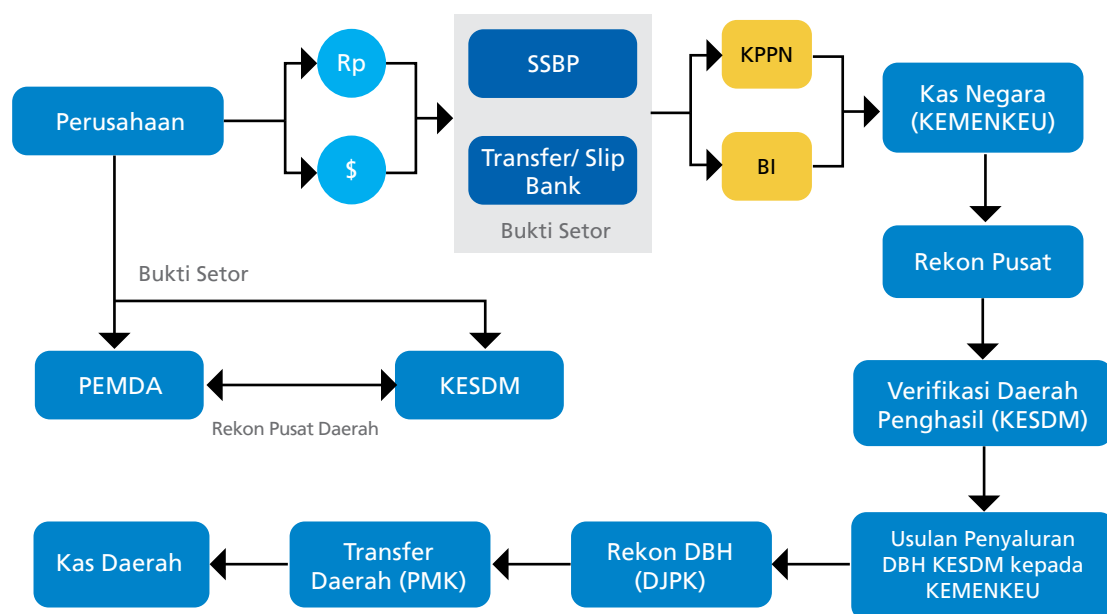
Perusahaan

Rp

$

SSBP

Transfer/ Slip Bank

Bukti Setor

KPPN

BI

Kas Negara (KEMENKEU)

Rekon Pusat

Bukti Setor

PEMDA

KESDM

Rekon Pusat Daerah

Verifikasi Daerah Penghasil (KESDM)

Usulan Penyaluran DBH KESDM kepada KEMENKEU

Rekon DBH (DJPK)

Transfer Daerah (PMK)

Kas Daerah